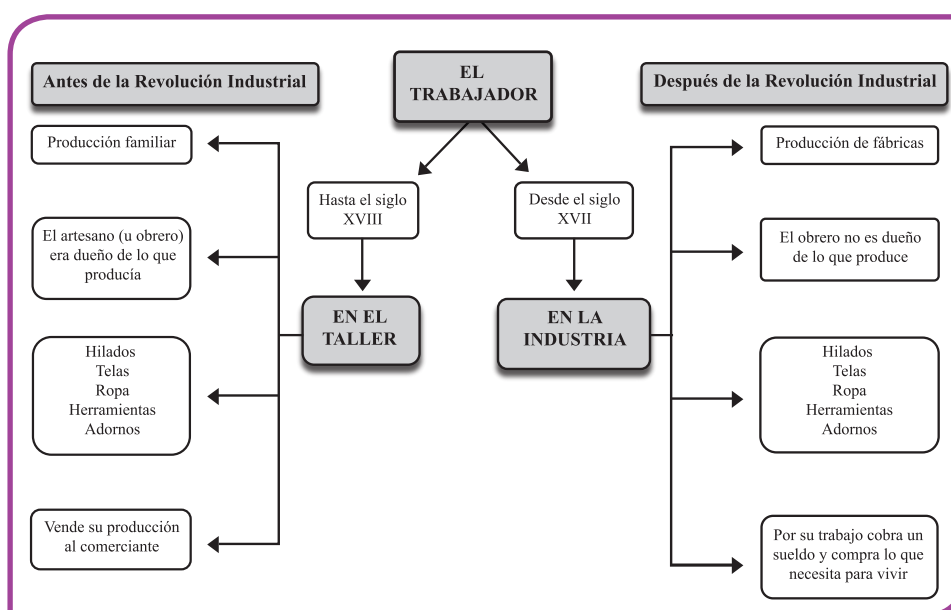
Antes de la Revolución Industrial

EL TRABAJADOR

Después de la Revolución Industrial

Hasta el siglo XVIII

Desde el siglo XVII

EN EL TALLER

EN LA INDUSTRIA

Producción familiar

El artesano (u obrero) era dueño de lo que producía

Hilados
Telas
Ropa
Herramientas
Adornos

Vende su producción al comerciante

Producción de fábricas

El obrero no es dueño de lo que produce

Hilados
Telas
Ropa
Herramientas
Adornos

Por su trabajo cobra un sueldo y compra lo que necesita para vivir